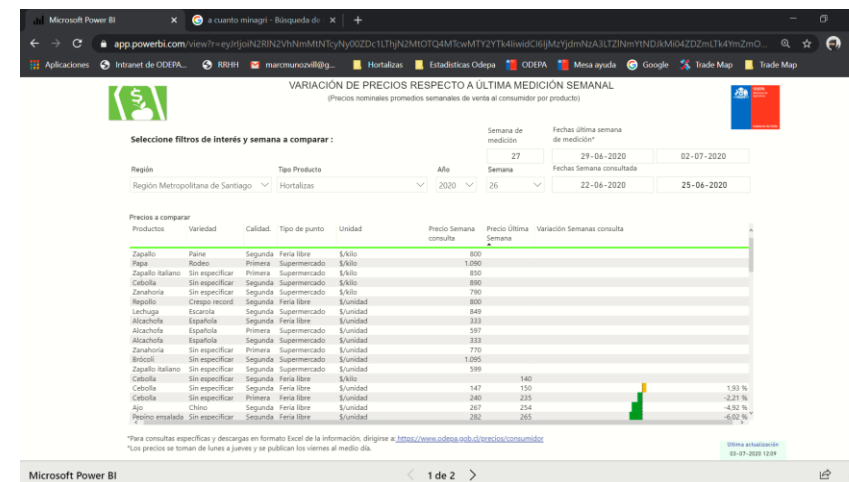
Microsoft Power BI
a cuanto minagri - Búsqueda de
app.powerbi.com/view?r=eyJrIjoiN2RlN2VhNmMtNTcyNy00ZDc1LThjN2MtOTQ4MTcwMTY2YTk4IiwidCI6IjMzYjdmNzA3LTZlNmYtNDJkMi04ZDZmLTk4YmZmO...
Aplicaciones Intranet de ODEPA... RRHH marcmunozvill@g... Hortalizas Estadísticas Odepa ODEPA Mesa ayuda Google Trade Map Trade Map

VARIACIÓN DE PRECIOS RESPECTO A ÚLTIMA MEDICIÓN SEMANAL
(Precios nominales promedios semanales de venta al consumidor por producto)

Seleccione filtros de interés y semana a comparar :

Semana de medición
27
Fechas última semana de medición*
29-06-2020
02-07-2020

Región
Región Metropolitana de Santiago
Tipo Producto
Hortalizas
Año
2020
Semana
26
Fechas Semana consultada
22-06-2020
25-06-2020

Precios a comparar

| Productos | Variedad | Calidad. | Tipo de punto | Unidad | Precio Semana consulta | Precio Última Semana | Variación Semanas consulta |
|---|---|---|---|---|---|---|---|
| Zapallo | Paine | Segunda | Feria libre | $/kilo | 800 | | |
| Papa | Rodeo | Primera | Supermercado | $/kilo | 1.090 | | |
| Zapallo Italiano | Sin especificar | Primera | Supermercado | $/kilo | 850 | | |
| Cebolla | Sin especificar | Segunda | Supermercado | $/kilo | 890 | | |
| Zanahoria | Sin especificar | Segunda | Supermercado | $/kilo | 790 | | |
| Repollo | Crespo record | Segunda | Feria libre | $/unidad | 800 | | |
| Lechuga | Escarola | Segunda | Supermercado | $/unidad | 849 | | |
| Alcachofa | Española | Segunda | Feria libre | $/unidad | 333 | | |
| Alcachofa | Española | Primera | Supermercado | $/unidad | 597 | | |
| Alcachofa | Española | Segunda | Supermercado | $/unidad | 333 | | |
| Zanahoria | Sin especificar | Primera | Supermercado | $/unidad | 770 | | |
| Brócoli | Sin especificar | Segunda | Supermercado | $/unidad | 1.095 | | |
| Zapallo Italiano | Sin especificar | Segunda | Supermercado | $/unidad | 599 | | |
| Cebolla | Sin especificar | Segunda | Feria libre | $/kilo | | 140 | |
| Cebolla | Sin especificar | Segunda | Feria libre | $/unidad | 147 | 150 | 1,93 % |
| Cebolla | Sin especificar | Primera | Feria libre | $/unidad | 240 | 235 | -2,21 % |
| Ajo | Chino | Segunda | Feria libre | $/unidad | 267 | 254 | -4,92 % |
| Pepino ensalada | Sin especificar | Segunda | Feria libre | $/unidad | 282 | 265 | -6,02 % |

*Para consultas específicas y descargas en formato Excel de la información, dirigirse a https://www.odepa.gob.cl/precios/consumidor
*Los precios se toman de lunes a jueves y se publican los viernes al medio día.

Última actualización
03-07-2020 12:09

Microsoft Power BI
1 de 2